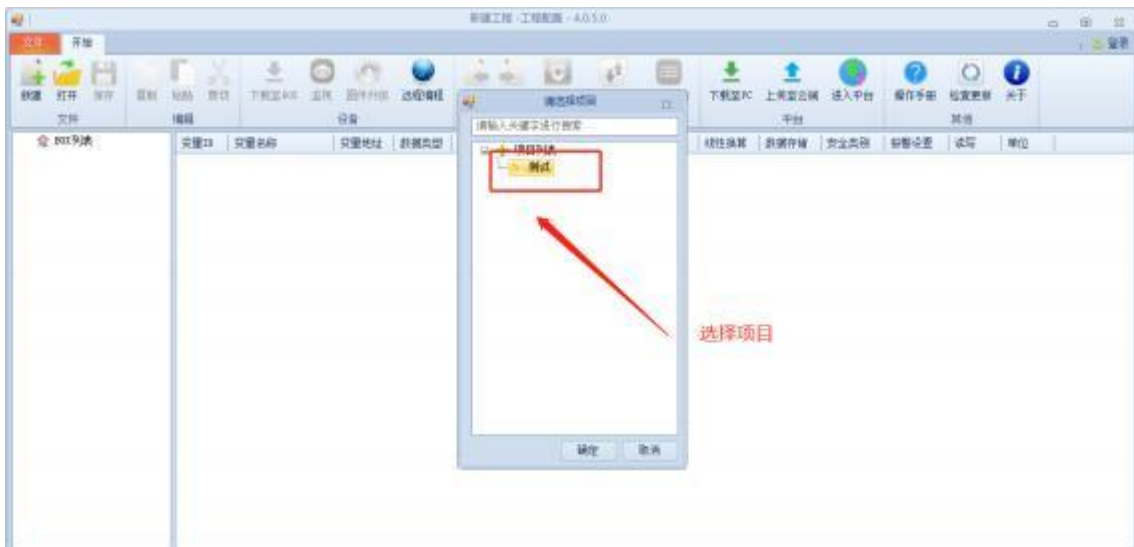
新建工程 - 工程配置 - 4.0.5.0

文件 开始

登录

新建 打开 保存 复制 粘贴 剪切 下载至PLC 监控 固件升级 远程编程 下载至PC 上传至云端 进入平台 操作手册 检查更新 关于

文件 编辑 设备 平台 其他

BOX列表

变量ID 变量名称 变量地址 数据类型 线性换算 数据存储 安全类别 报警设置 读写 单位

请选择项目

请输入关键字进行搜索

项目列表

测试

确定 取消

选择项目